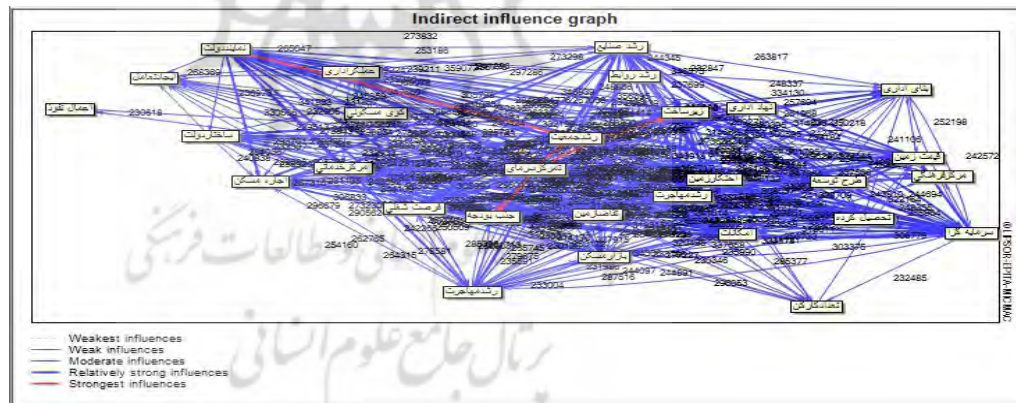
Indirect influence graph

273832
265047
253186
263817
273298
244345
262847
248337
334130
257804
252198
241166
242572
244694
232485
303376
285377
290963
244691
233004
254160
242705
249415
290679
243938
230618
266389

تملیندولت
بحفاندیمان
اعمال نفوذ
ساختاردولت
گری مستولی
مرکزخدمتی
جاذب مسکن
فرصت شغلی
جذب بودجه
رشدمهاجرت
کاهش منابع
رشد صنایع
رشد روابط
رشدجمعیت
افزایش ساخت
نهاد اداری
بنای اداری
قیمت زمین
مرکز فرهنگی
طرح توسعه
تحصیل کرده
سرمایه کل
تعداد شاغل
امکانات
رشدمهاجرت
بازار مسکن
تمرکز سرمای
کاهش ارزش

Weakest influences
Weak influences
Moderate influences
Relatively strong influences
Strongest influences

© LIPSOR-EPITA-MICMAC